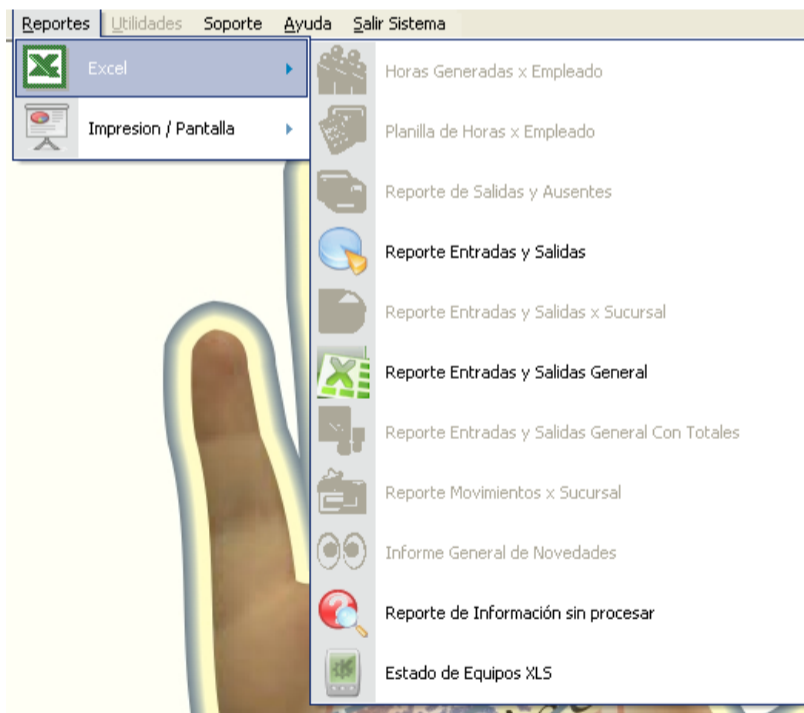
Reportes Utilidades Soporte Ayuda Salir Sistema

Excel

Impresion / Pantalla

Horas Generadas x Empleado

Planilla de Horas x Empleado

Reporte de Salidas y Ausentes

Reporte Entradas y Salidas

Reporte Entradas y Salidas x Sucursal

Reporte Entradas y Salidas General

Reporte Entradas y Salidas General Con Totales

Reporte Movimientos x Sucursal

Informe General de Novedades

Reporte de Información sin procesar

Estado de Equipos XLS